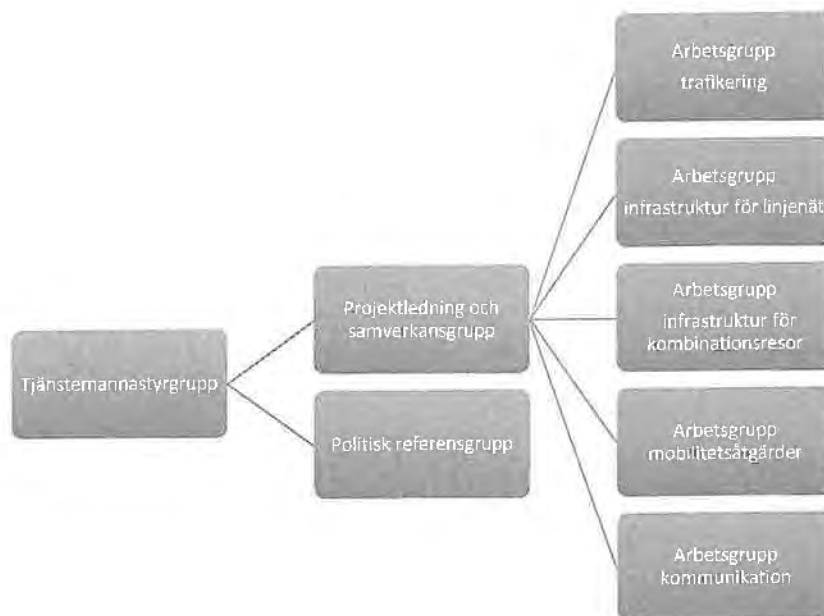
Tjänstemannastyrgrupp

Projektledning och samverkansgrupp

Politisk referensgrupp

Arbetsgrupp trafikering

Arbetsgrupp infrastruktur för linjenät

Arbetsgrupp infrastruktur för kombinationsresor

Arbetsgrupp mobilitetsåtgärder

Arbetsgrupp kommunikation